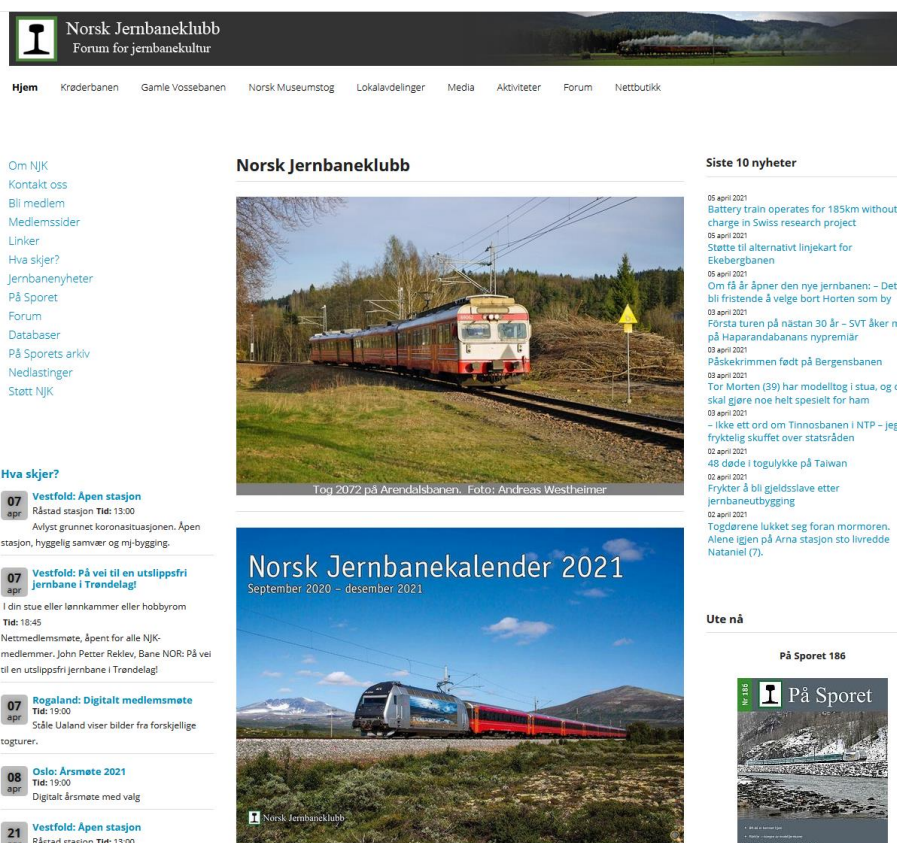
Norsk Jernbaneklubb
Forum for jernbanekultur

Hjem Krøderbanen Gamle Vossebanen Norsk Museumstog Lokalavdelinger Media Aktiviteter Forum Nettbutikk

Om NJK
Kontakt oss
Bli medlem
Medlemssider
Linker
Hva skjer?
Jernbanenyheter
På Sporet
Forum
Databaser
På Sporets arkiv
Nedlastinger
Støtt NJK

Hva skjer?

07 apr Vestfold: Åpen stasjon
Råstad stasjon Tid: 13:00
Avlyst grunnet koronasituasjonen. Åpen stasjon, hyggelig samvær og mj-bygging.

07 apr Vestfold: På vei til en utslippsfri jernbane i Trøndelag!
I din stue eller lønnkammer eller hobbyrom
Tid: 18:45
Nettmedlemsmøte, åpent for alle NJK-medlemmer. John Petter Reklev, Bane NOR: På vei til en utslippsfri jernbane i Trøndelag!

07 apr Rogaland: Digitalt medlemsmøte
Ståle Ualand viser bilder fra forskjellige togturer.

08 apr Oslo: Årsmøte 2021
Tid: 19:00
Digitalt årsmøte med valg

21 Vestfold: Åpen stasjon
Råstad stasjon Tid: 13:00

Norsk Jernbaneklubb

Tog 2072 på Arendalsbanen. Foto: Andreas Westheimer

Norsk Jernbanekalender 2021
September 2020 – desember 2021
Norsk Jernbaneklubb

Siste 10 nyheter

05 april 2021
Battery train operates for 185km without charge in Swiss research project
05 april 2021
Støtte til alternativt linjekart for Ekebergbanen
05 april 2021
Om få år åpner den nye jernbanen: – Det bli fristende å velge bort Horten som by
03 april 2021
Första turen på nästan 30 år – SVT åker m på Haparandabanans nypremiär
03 april 2021
Påskekrimmen født på Bergensbanen
03 april 2021
Tor Morten (39) har modelltog i stua, og d skal gjøre noe helt spesielt for ham
03 april 2021
– Ikke ett ord om Tinnosbanen i NTP – jeg fryktelig skuffet over statsråden
02 april 2021
48 døde i togulykke på Taiwan
02 april 2021
Frykter å bli gjeldsslave etter jernbaneutbygging
02 april 2021
Togdørene lukket seg foran mormoren. Alene igjen på Arna stasjon sto livredde Nataniel (7).

Ute nå

På Sporet 186

Nr. 186 På Sporet